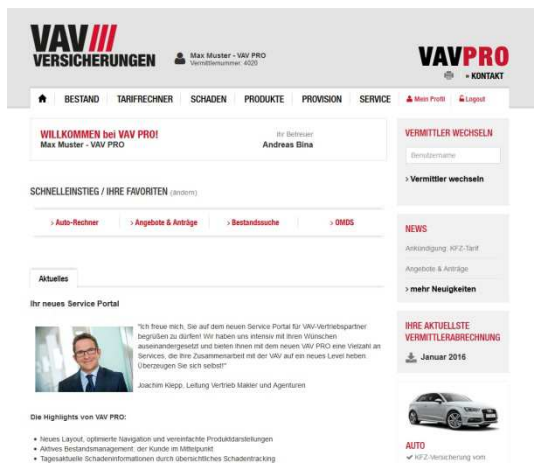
VAV VERSICHERUNGEN

Max Muster - VAV PRO
Vermittlernummer: 4020

VAVPRO

» KONTAKT

BESTAND TARIFRECHNER SCHADEN PRODUKTE PROVISION SERVICE Mein Profil Logout

WILLKOMMEN bei VAV PRO!
Max Muster - VAV PRO

Ihr Betreuer
Andreas Bina

VERMITTLER WECHSELN

Benutzername

› Vermittler wechseln

SCHNELLEINSTIEG / IHRE FAVORITEN (ändern)

› Auto-Rechner › Angebote & Anträge › Bestandssuche › OMDS

NEWS

Ankündigung: KFZ-Tarif

Angebote & Anträge

› mehr Neuigkeiten

Aktuelles

Ihr neues Service Portal

"Ich freue mich, Sie auf dem neuen Service Portal für VAV-Vertriebspartner begrüßen zu dürfen! Wir haben uns intensiv mit Ihren Wünschen auseinandergesetzt und bieten Ihnen mit dem neuen VAV PRO eine Vielzahl an Services, die Ihre Zusammenarbeit mit der VAV auf ein neues Level heben. Überzeugen Sie sich selbst!"

Joachim Klepp, Leitung Vertrieb Makler und Agenturen

IHRE AKTUELLSTE VERMITTLERABRECHNUNG

Januar 2016

Die Highlights von VAV PRO:

• Neues Layout, optimierte Navigation und vereinfachte Produktdarstellungen
• Aktives Bestandsmanagement: der Kunde im Mittelpunkt
• Tagesaktuelle Schadeninformationen durch übersichtliches Schadentracking

AUTO
✔ KFZ-Versicherung vom